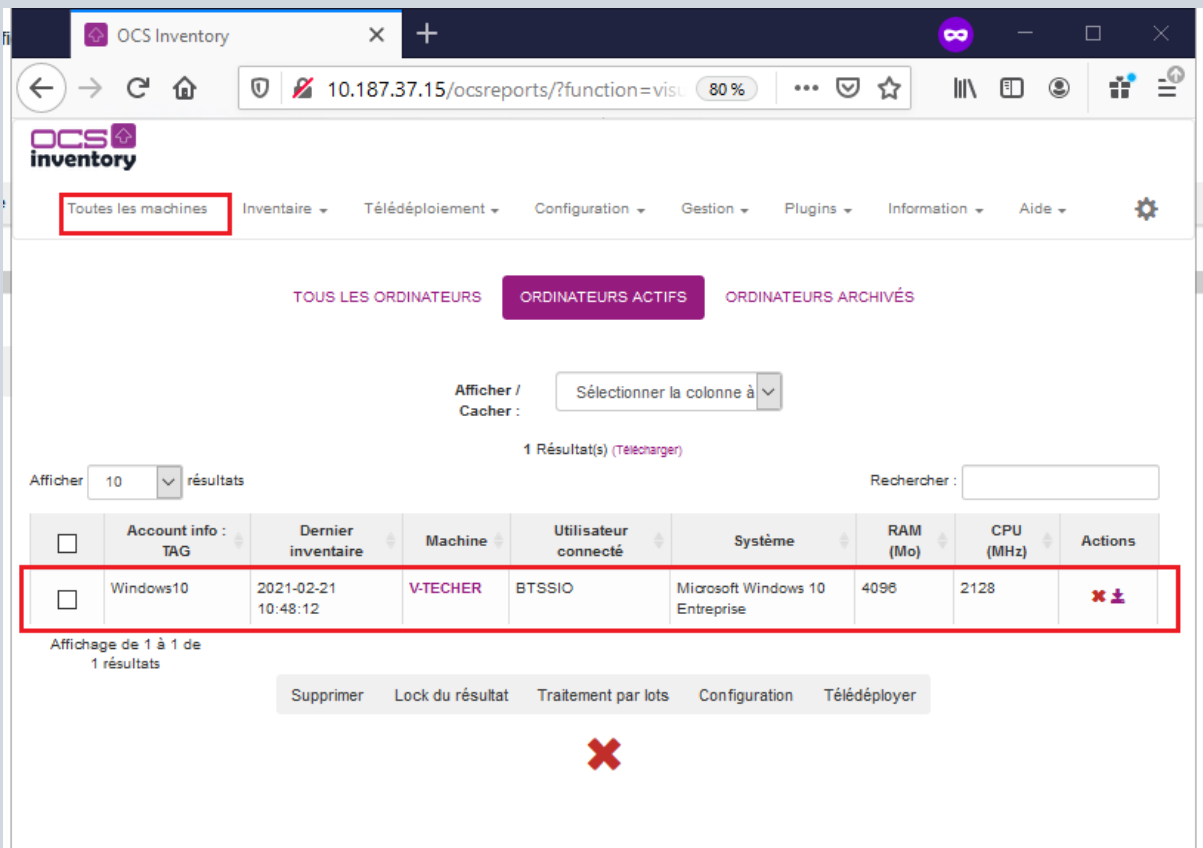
OCS Inventory

10.187.37.15/ocsreports/?function=visu 80 %

OCS inventory

Toutes les machines Inventaire Télédéploiement Configuration Gestion Plugins Information Aide

TOUS LES ORDINATEURS ORDINATEURS ACTIFS ORDINATEURS ARCHIVÉS

Afficher / Cacher : Sélectionner la colonne à

1 Résultat(s) (Télécharger)

Afficher 10 résultats

Rechercher :

| | Account info : TAG | Dernier inventaire | Machine | Utilisateur connecté | Système | RAM (Mo) | CPU (MHz) | Actions |
|---|---|---|---|---|---|---|---|---|
| | Windows10 | 2021-02-21 10:48:12 | V-TECHER | BTSSIO | Microsoft Windows 10 Entreprise | 4096 | 2128 | |

Affichage de 1 à 1 de 1 résultats

Supprimer Lock du résultat Traitement par lots Configuration Télédéployer